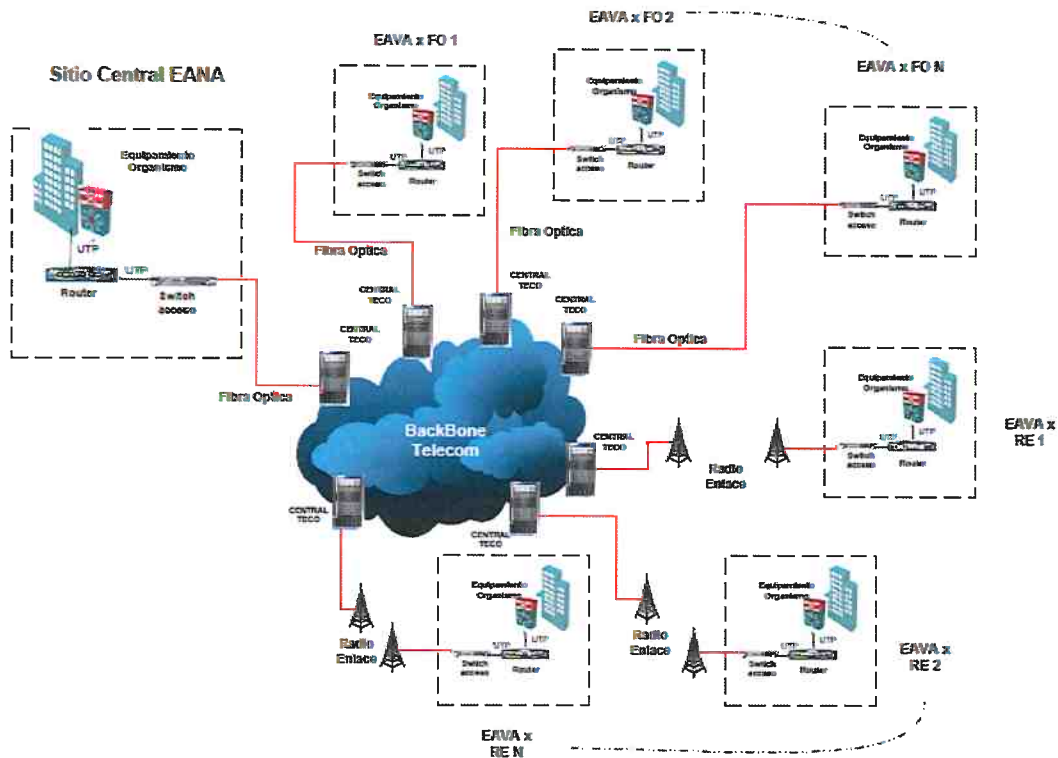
EAVA x FO 2

EAVA x FO 1

Sitio Central EANA

EAVA x FO N

Equipamiento Organismo

UTP

Router

UTP

Switch acceso

Equipamiento Organismo

UTP

UTP

Switch acceso

Router

Equipamiento Organismo

UTP

UTP

Switch acceso

Router

Equipamiento Organismo

UTP

UTP

Switch acceso

Router

Fibra Optica

Fibra Optica

CENTRAL TECO

CENTRAL TECO

CENTRAL TECO

CENTRAL TECO

Fibra Optica

Fibra Optica

BackBone Telecom

Equipamiento Organismo

UTP

UTP

Switch acceso

Router

EAVA x RE 1

CENTRAL TECO

Radio Enlace

CENTRAL TECO

CENTRAL TECO

Equipamiento Organismo

UTP

UTP

Switch acceso

Router

Equipamiento Organismo

UTP

UTP

Switch acceso

Router

Radio Enlace

Radio Enlace

EAVA x RE 2

EAVA x RE N